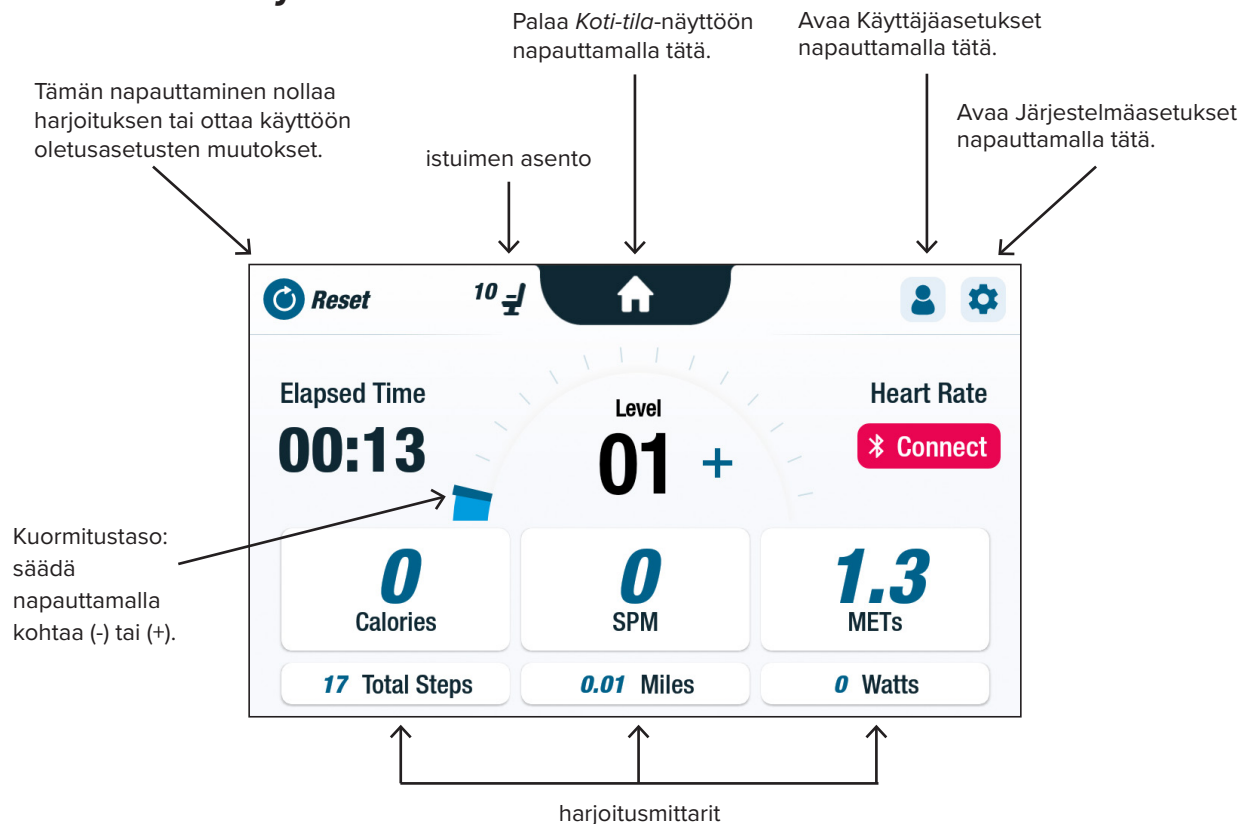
Palaa Koti-tila-näyttöön napauttamalla tätä.

Avaa Käyttäjäasetukset napauttamalla tätä.

Tämän napauttaminen nollaa harjoituksen tai ottaa käyttöön oletusasetusten muutokset.

Avaa Järjestelmäasetukset napauttamalla tätä.

istuimen asento

Reset

10

Elapsed Time

00:13

Level

01 +

Heart Rate

Connect

Kuormitustaso: säädä napauttamalla kohtaa (-) tai (+).

0
Calories

0
SPM

1.3
METs

17 Total Steps

0.01 Miles

0 Watts

harjoitusmittarit